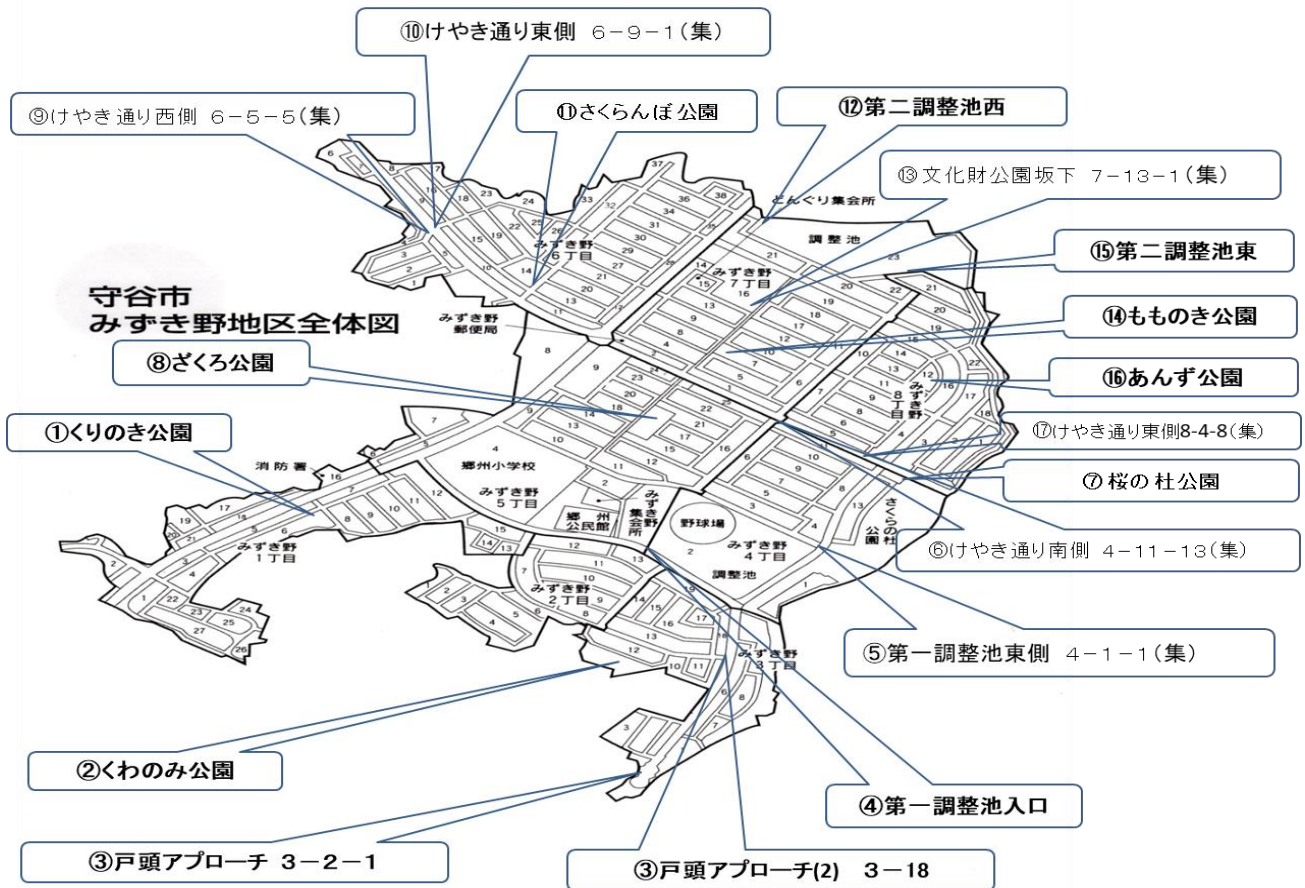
⑩けやき通り東側　6－9－1（集）

⑨けやき通り西側　6－5－5（集）

⑪さくらんぼ公園

⑫第二調整池西

⑬文化財公園坂下　7－13－1（集）

⑮第二調整池東

⑭もものき公園

⑯あんず公園

⑰けやき通り東側8-4-8（集）

⑦桜の杜公園

⑥けやき通り南側　4－11－13（集）

⑤第一調整池東側　4－1－1（集）

④第一調整池入口

③戸頭アプローチ(2)　3－18

③戸頭アプローチ　3－2－1

②くわのみ公園

①くりのき公園

⑧ざくろ公園

守谷市
みずき野地区全体図

どんぐり集会所
調整池
みずき野 6丁目
みずき野 7丁目
みずき野 8丁目
みずき野郵便局
消防署
郷州小学校
みずき野 5丁目
郷州公民館
みずき野集会所
野球場
みずき野 4丁目
調整池
さくらの杜公園
みずき野 1丁目
みずき野 2丁目
みずき野 3丁目